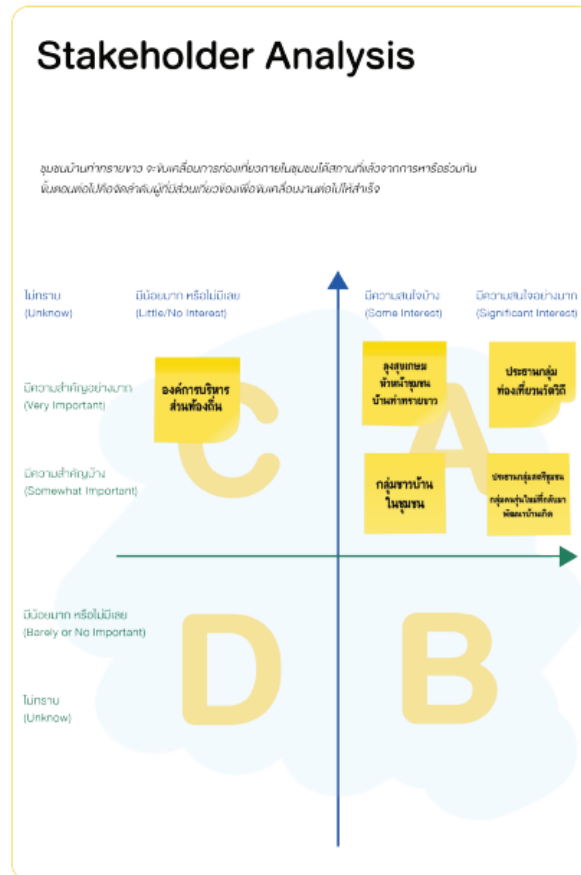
Stakeholder Analysis

ชุมชนบ้านท่าทรายขาว จะขับเคลื่อนการท่องเที่ยวภายในชุมชนได้สถานที่แล้วจากการหารือร่วมกัน ขั้นตอนต่อไปคือจัดลำดับผู้ที่มีส่วนเกี่ยวข้องเพื่อขับเคลื่อนงานต่อไปให้สำเร็จ

ไม่ทราบ (Unknow)

มีน้อยมาก หรือไม่มีเลย (Little/No Interest)

มีความสนใจบ้าง (Some Interest)

มีความสนใจอย่างมาก (Significant Interest)

มีความสำคัญอย่างมาก (Very Important)

มีความสำคัญบ้าง (Somewhat Important)

มีน้อยมาก หรือไม่มีเลย (Barely or No Important)

ไม่ทราบ (Unknow)

องค์การบริหารส่วนท้องถิ่น

C

ลุงสุขเกษม หัวหน้าชุมชนบ้านท่าทรายขาว

ประธานกลุ่มท่องเที่ยวนาวิถี

A

กลุ่มชาวบ้านในชุมชน

ประธานกลุ่มสตรีชุมชน กลุ่มคนรุ่นใหม่ที่กลับมาพัฒนาบ้านเกิด

D

B